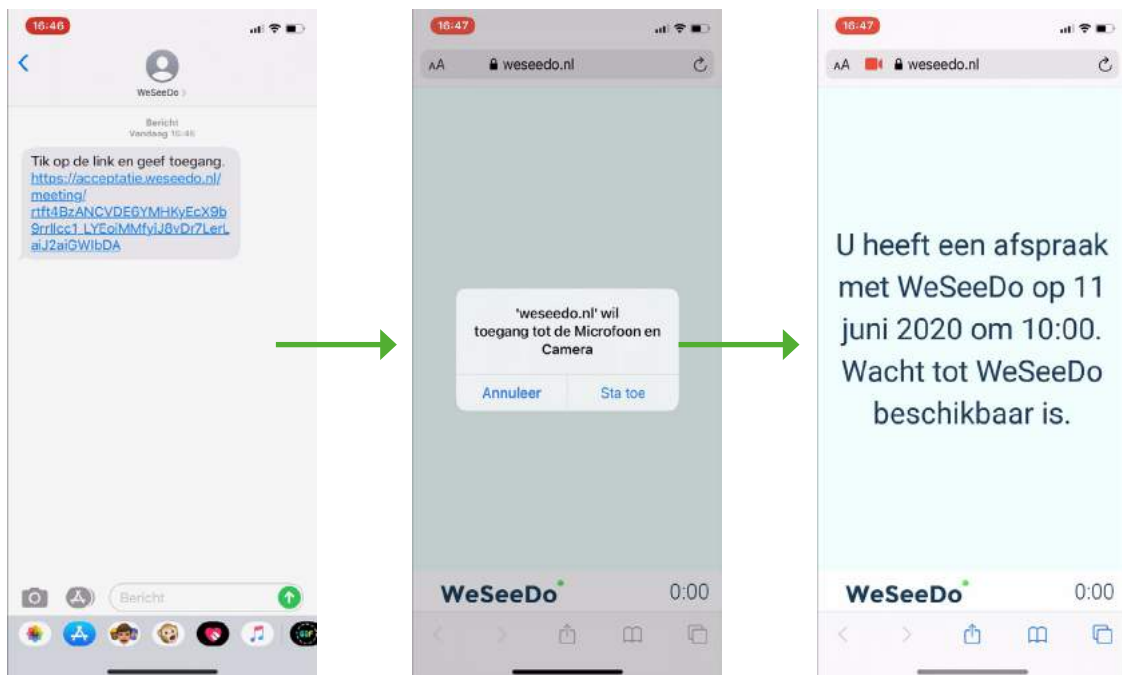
16:46

WeSeeDo

Bericht
Vandaag 16:46

Tik op de link en geef toegang.
https://acceptatie.weseedo.nl/meeting/rtft4BzANCVDEGYMHKyEcX9b9rrIlcc1 LYEoiMMfyiJ8vDr7LerLaiJ2aiGWIbDA

Bericht

16:47

AA weseedo.nl

'weseedo.nl' wil toegang tot de Microfoon en Camera

Annuleer Sta toe

WeSeeDo 0:00

16:47

AA weseedo.nl

U heeft een afspraak met WeSeeDo op 11 juni 2020 om 10:00. Wacht tot WeSeeDo beschikbaar is.

WeSeeDo 0:00